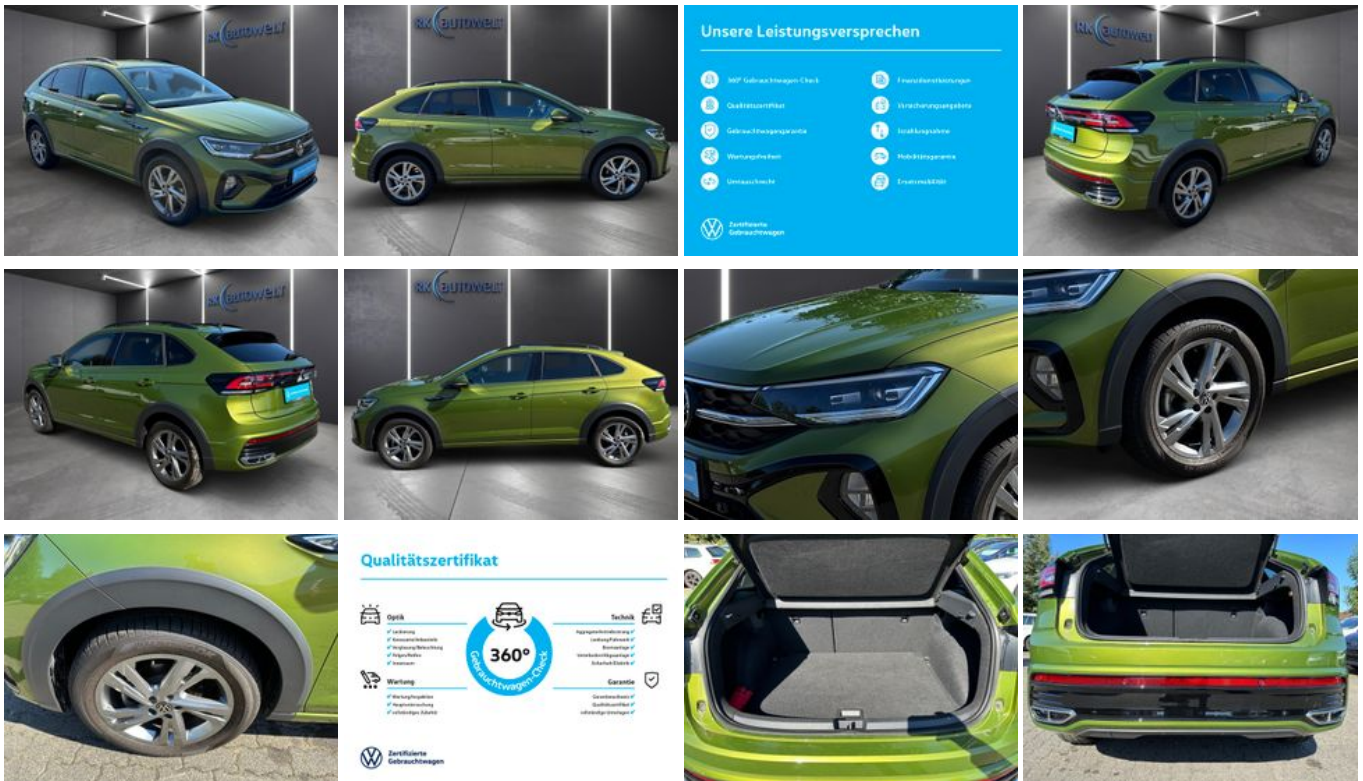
SK AUTOWELT

SK AUTOWELT

Unsere Leistungsversprechen

360° Gebrauchtwagen-Check
Qualitätszertifikat
Gebrauchtwagengarantie
Wartungsfreiheit
Umtauschrecht

Finanzdienstleistungen
Versicherungsangebote
Inzahlungnahme
Mobilitätsgarantie
Ersatzmobilität

Zertifizierte Gebrauchtwagen

SK AUTOWELT

SK AUTOWELT

SK AUTOWELT

Qualitätszertifikat

Optik
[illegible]

360° Gebrauchtwagen-Check

Technik
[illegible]

Wartung
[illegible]

Garantie
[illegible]

Zertifizierte Gebrauchtwagen